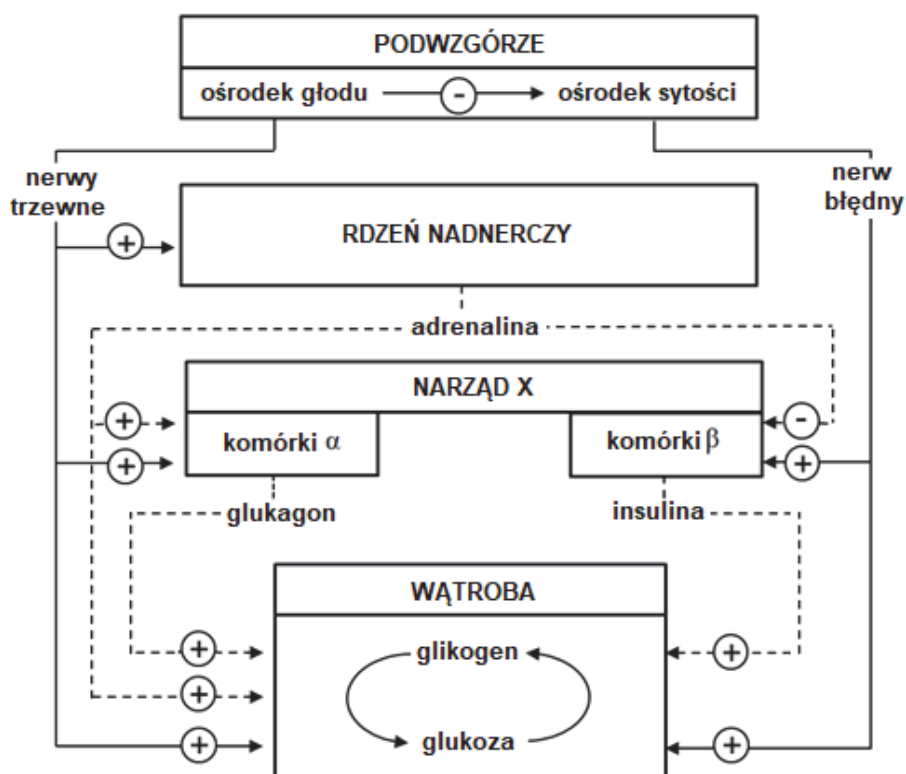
PODWZGÓRZE

ośrodek głodu — - → ośrodek sytości

nerwy trzewne

nerw błędny

+

RDZEŃ NADNERCZY

adrenalina

NARZĄD X

+

+

komórki $\alpha$

komórki $\beta$

-

+

glukagon

insulina

WĄTROBA

+

+

+

+

+

glikogen

glukoza